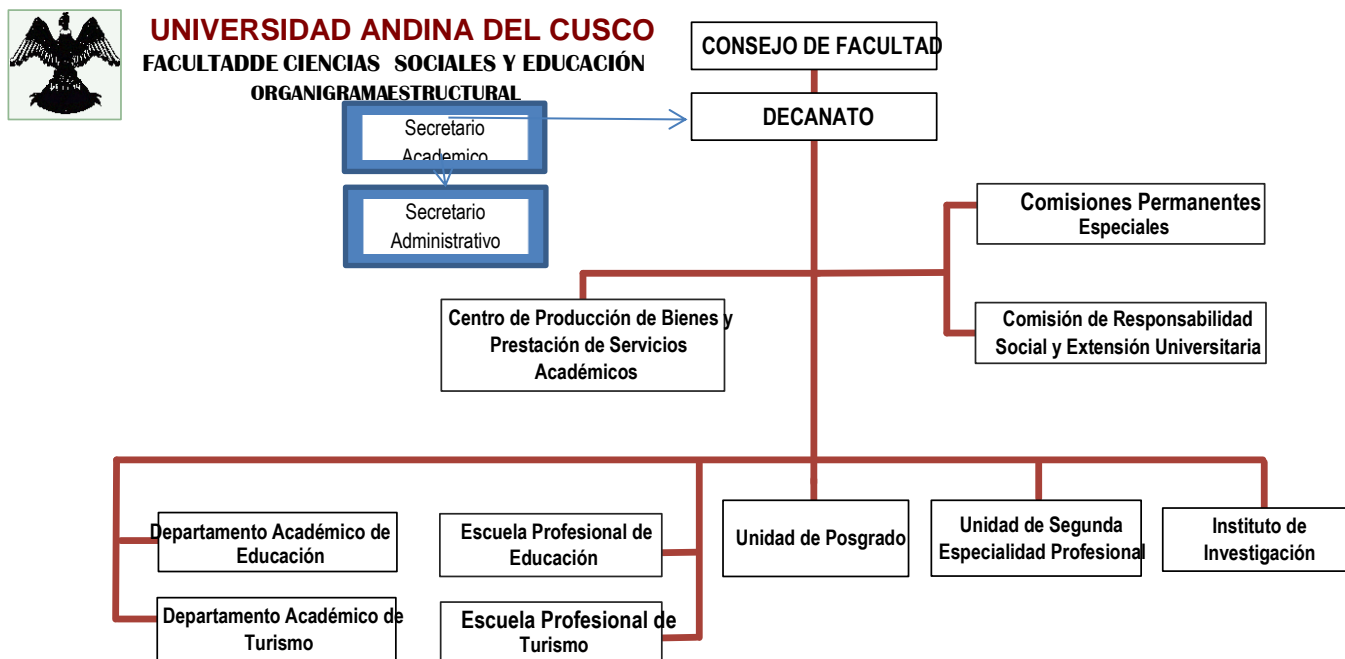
UNIVERSIDAD ANDINA DEL CUSCO
FACULTADDE CIENCIAS SOCIALES Y EDUCACIÓN
ORGANIGRAMAESTRUCTURAL

CONSEJO DE FACULTAD

DECANATO

Secretario Academico

Secretario Administrativo

Comisiones Permanentes Especiales

Centro de Producción de Bienes y Prestación de Servicios Académicos

Comisión de Responsabilidad Social y Extensión Universitaria

Departamento Académico de Educación

Escuela Profesional de Educación

Unidad de Posgrado

Unidad de Segunda Especialidad Profesional

Instituto de Investigación

Departamento Académico de Turismo

Escuela Profesional de Turismo